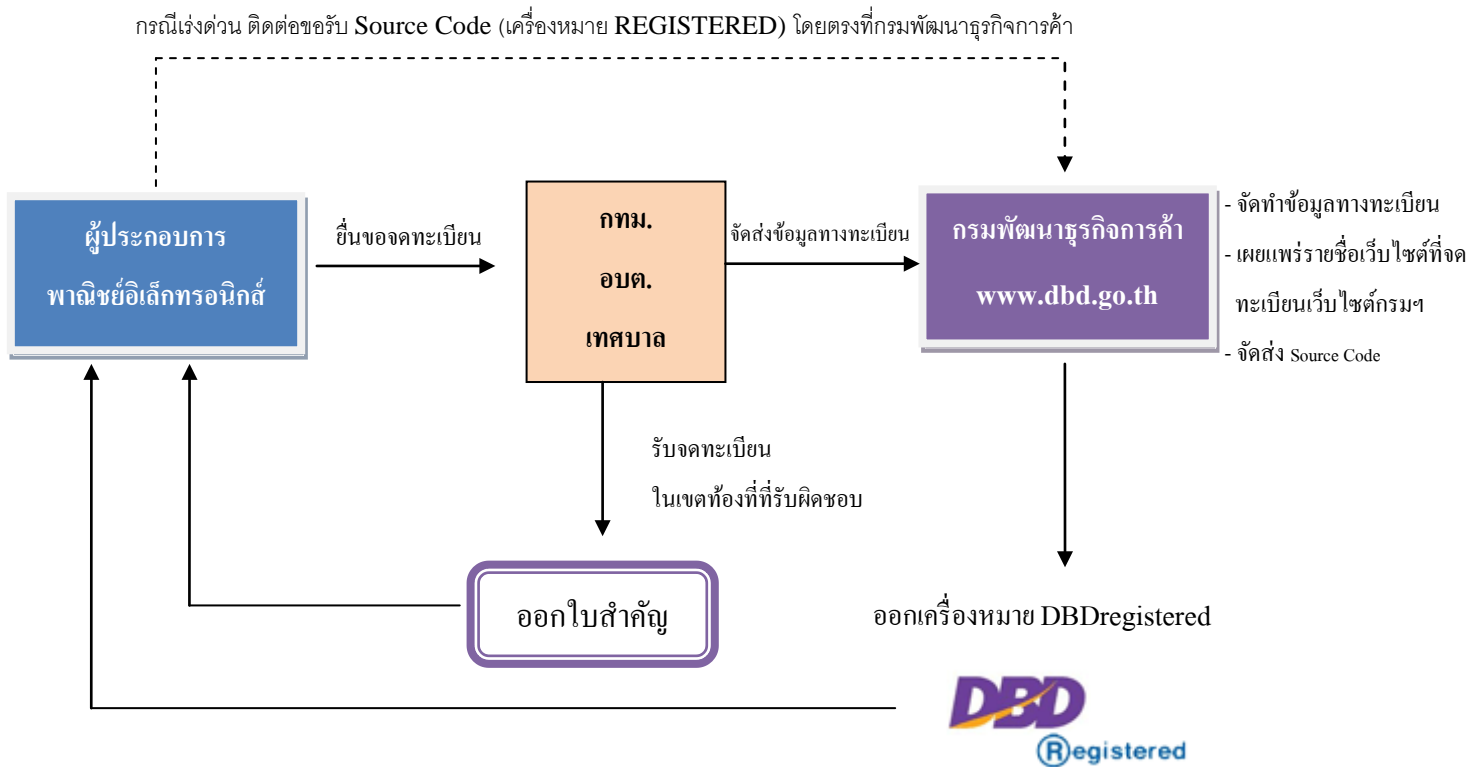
กรณีเร่งด่วน ติดต่อขอรับ Source Code (เครื่องหมาย REGISTERED) โดยตรงที่กรมพัฒนาธุรกิจการค้า

ผู้ประกอบการ
พาณิชย์อิเล็กทรอนิกส์

ยื่นขอจดทะเบียน

กทม.
อบต.
เทศบาล

จัดส่งข้อมูลทางทะเบียน

กรมพัฒนาธุรกิจการค้า
www.dbd.go.th

- จัดทำข้อมูลทางทะเบียน
- เผยแพร่รายชื่อเว็บไซต์ที่จดทะเบียนเว็บไซต์กรมฯ
- จัดส่ง Source Code

รับจดทะเบียน
ในเขตท้องที่ที่รับผิดชอบ

ออกใบสำคัญ

ออกเครื่องหมาย DBDregistered

DBD
Registered